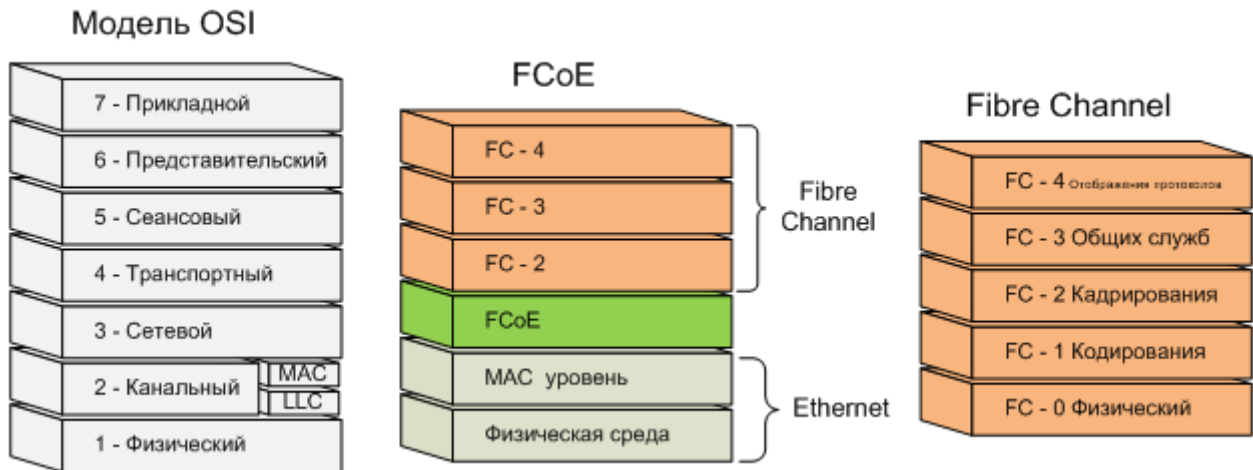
Модель OSI

7 - Прикладной

6 - Представительский

5 - Сеансовый

4 - Транспортный

3 - Сетевой

2 - Канальный

MAC

LLC

1 - Физический

FCoE

FC - 4

FC - 3

FC - 2

FCoE

MAC уровень

Физическая среда

Fibre Channel

Ethernet

Fibre Channel

FC - 4 Отображения протоколов

FC - 3 Общих служб

FC - 2 Кадрирования

FC - 1 Кодирования

FC - 0 Физический